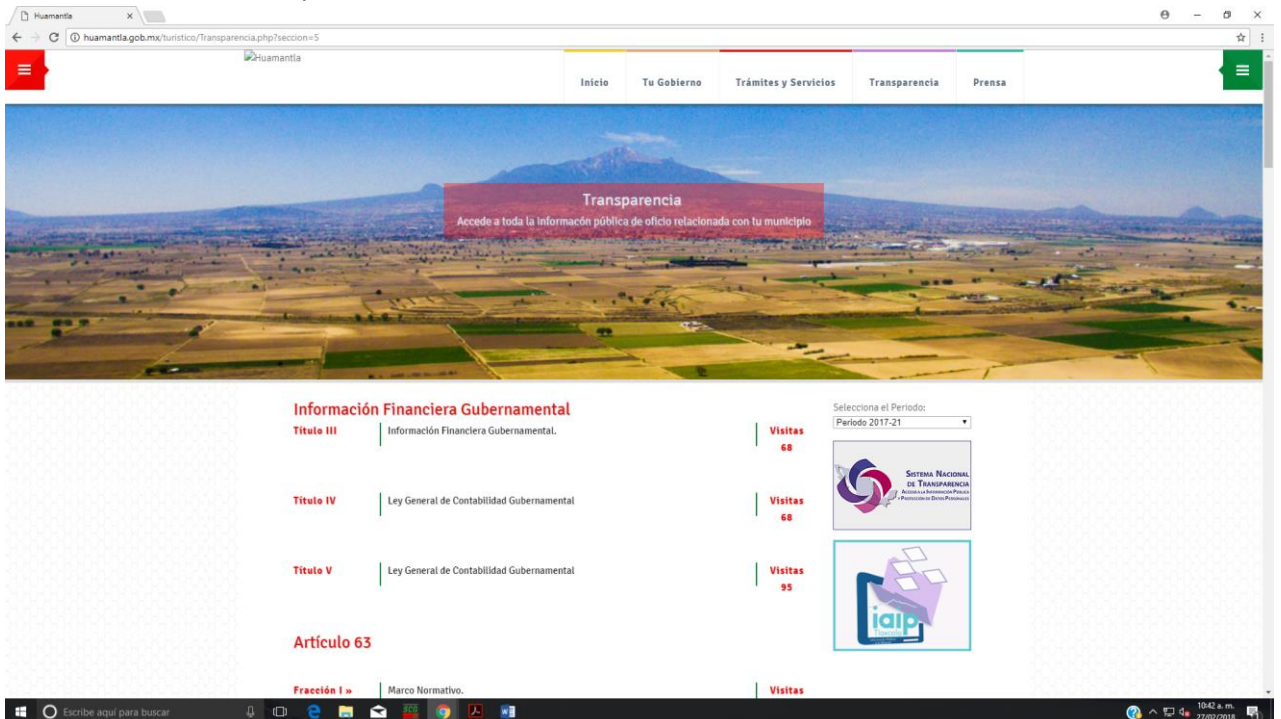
Huamantla ×

huamantla.gob.mx/turistico/Transparencia.php?seccion=5

Huamantla

Inicio | Tu Gobierno | Trámites y Servicios | Transparencia | Prensa

Transparencia
Accede a toda la informacón pública de oficio relacionada con tu municipio

Información Financiera Gubernamental

Titulo III | Información Financiera Gubernamental. | Visitas 68

Titulo IV | Ley General de Contabilidad Gubernamental | Visitas 68

Titulo V | Ley General de Contabilidad Gubernamental | Visitas 95

Artículo 63

Fracción I » | Marco Normativo. | Visitas

Selecciona el Periodo:
Periodo 2017-21

Sistema Nacional de Transparencia
Acceso a la Información Pública y Protección de Datos Personales

iaip Tlaxcala

Escribe aquí para buscar

10:42 a. m.
27/02/2018